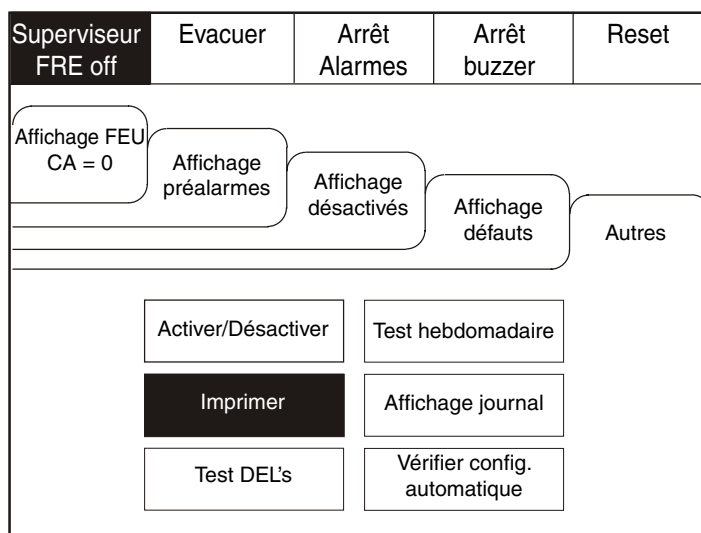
Superviseur FRE off
Evacuer
Arrêt Alarmes
Arrêt buzzer
Reset

Affichage FEU CA = 0
Affichage préalarmes
Affichage désactivés
Affichage défauts
Autres

Activer/Désactiver
Test hebdomadaire
Imprimer
Affichage journal
Test DEL's
Vérifier config. automatique